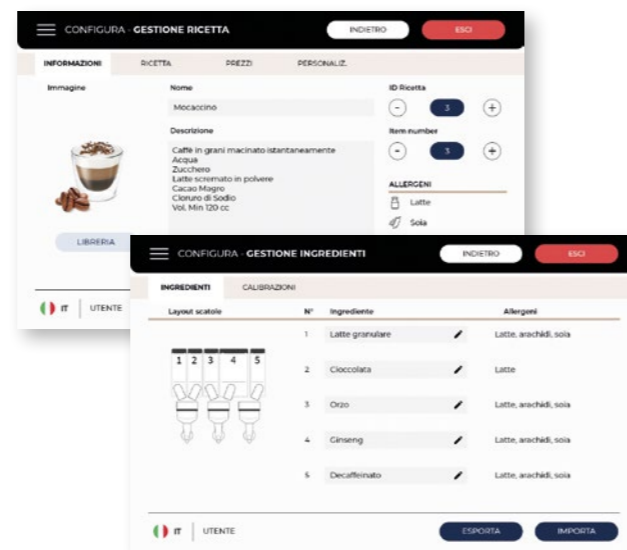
CONFIGURA - GESTIONE RICETTA

INDIETRO

ESCI

INFORMAZIONI

RICETTA

PREZZI

PERSONALIZ.

Immagine

Nome

Mocaccino

Descrizione

Caffè in grani macinato istantaneamente
Acqua
Zucchero
Latte scremato in polvere
Cacao Magro
Cloruro di Sodio
Vol. Min 120 cc

ID Ricetta

3

Item number

3

ALLERGENI

Latte

Soia

LIBRERIA

IT

UTENTE

CONFIGURA - GESTIONE INGREDIENTI

INDIETRO

ESCI

INGREDIENTI

CALIBRAZIONI

Layout scatole

1 2 3 4 5

| N° | Ingrediente | Allergeni |
|---|---|---|
| 1 | Latte granulare | Latte, arachidi, soia |
| 2 | Cioccolata | Latte |
| 3 | Orzo | Latte, arachidi, soia |
| 4 | Ginseng | Latte, arachidi, soia |
| 5 | Decaffeinato | Latte, arachidi, soia |

IT

UTENTE

ESPORTA

IMPORTA